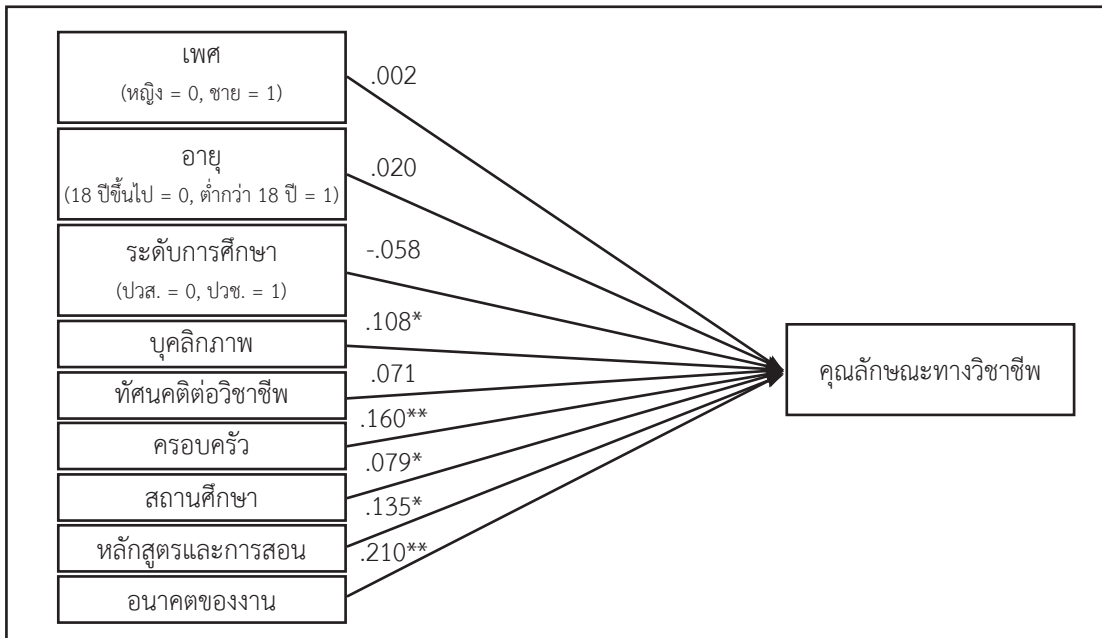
เพศ
(หญิง = 0, ชาย = 1)

.002

อายุ
(18 ปีขึ้นไป = 0, ต่ำกว่า 18 ปี = 1)

.020

ระดับการศึกษา
(ปวส. = 0, ปวช. = 1)

-.058

บุคลิกภาพ

.108*

ทัศนคติต่อวิชาชีพ

.071

ครอบครัว

.160**

สถานศึกษา

.079*

หลักสูตรและการสอน

.135*

อนาคตของงาน

.210**

คุณลักษณะทางวิชาชีพ